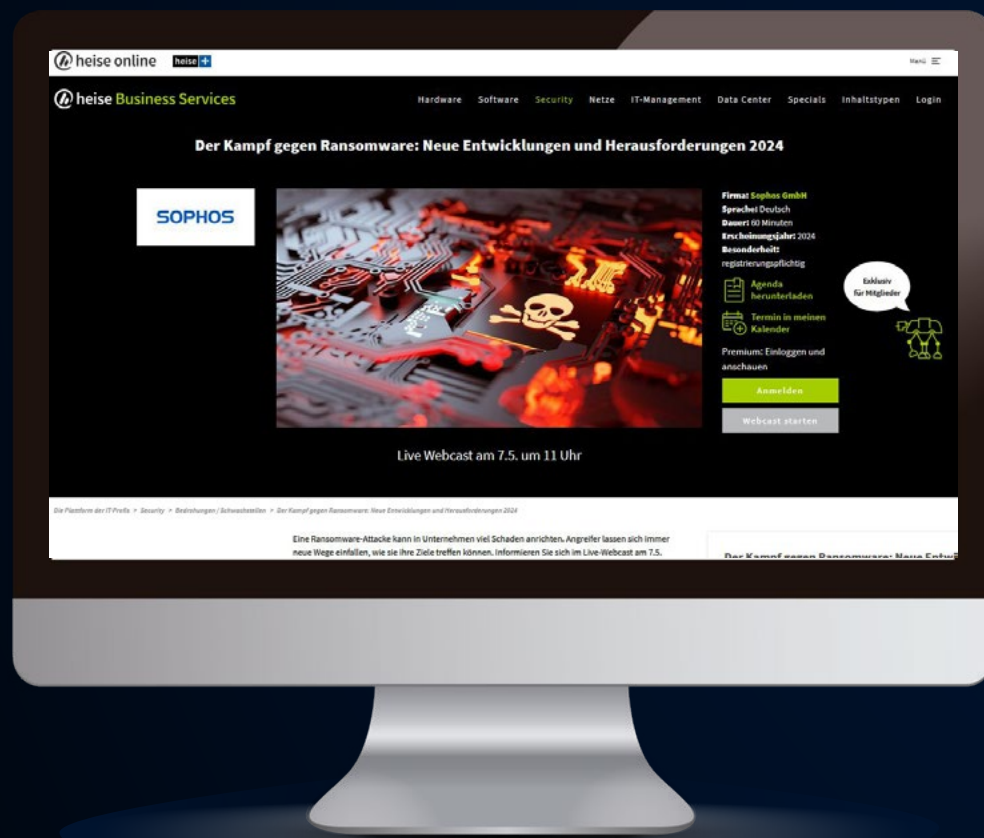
heise online heise+

Menü

heise Business Services

Hardware Software Security Netze IT-Management Data Center Specials Inhaltstypen Login

Der Kampf gegen Ransomware: Neue Entwicklungen und Herausforderungen 2024

SOPHOS

Firma: Sophos GmbH
Sprache: Deutsch
Dauer: 60 Minuten
Erscheinungsjahr: 2024
Besonderheit: registrierungspflichtig

Exklusiv für Mitglieder

Agenda herunterladen

Termin in meinen Kalender

Premium: Einloggen und anschauen

Anmelden

Webcast starten

Live Webcast am 7.5. um 11 Uhr

Die Plattform der IT-Profis > Security > Bedrohungen / Schwachstellen > Der Kampf gegen Ransomware: Neue Entwicklungen und Herausforderungen 2024

Eine Ransomware-Attacke kann in Unternehmen viel Schaden anrichten. Angreifer lassen sich immer neue Wege einfallen, wie sie ihre Ziele treffen können. Informieren Sie sich im Live-Webcast am 7.5.

Der Kampf gegen Ransomware: Neue Entwi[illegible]